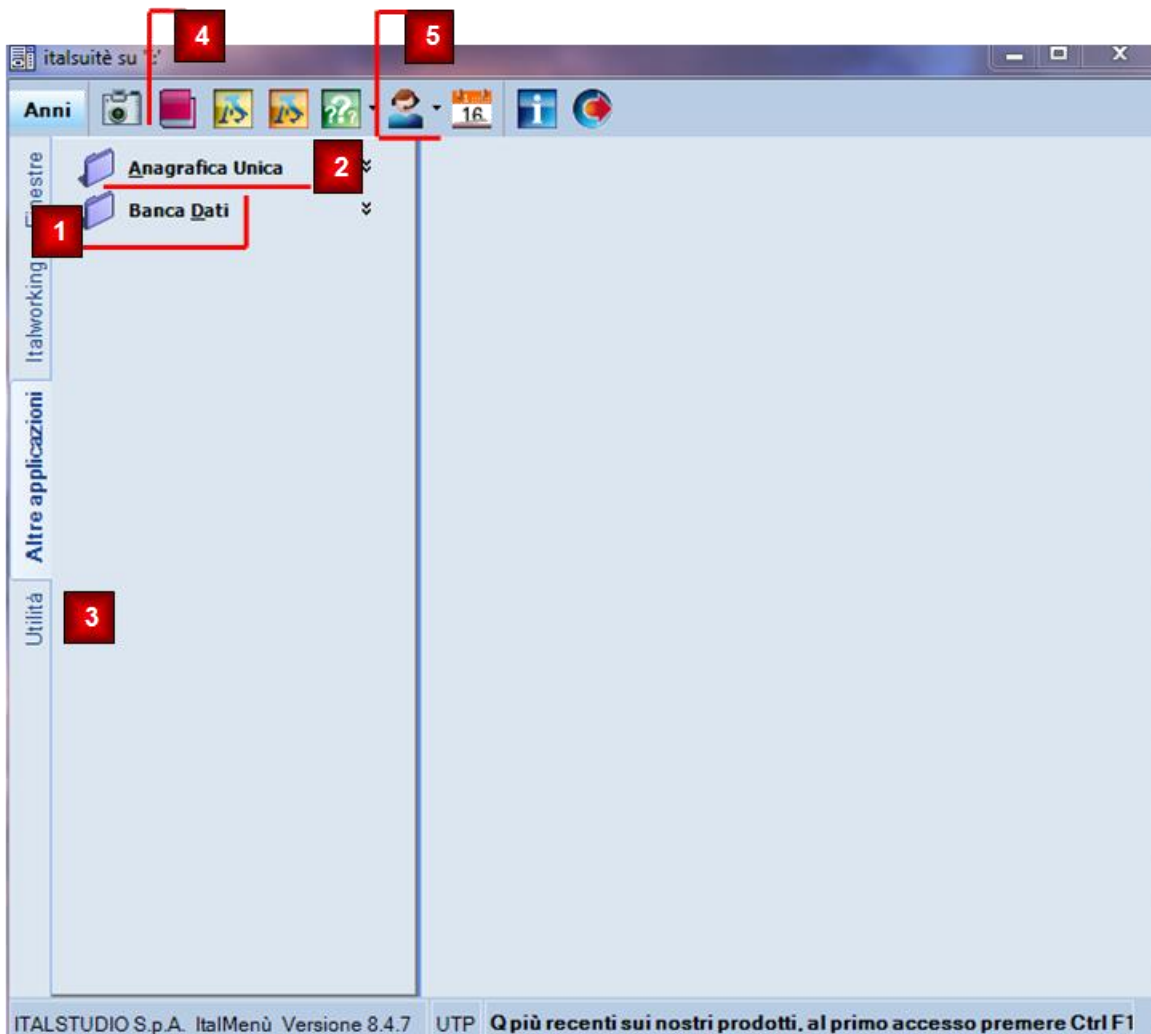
4

5

italsuitè su 'I:'

Anni

16

Anagrafica Unica

2

Banca Dati

1

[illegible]nestre

Italworking

Altre applicazioni

Utilità

3

ITALSTUDIO S.p.A. ItalMenù Versione 8.4.7 UTP Q più recenti sui nostri prodotti, al primo accesso premere Ctrl F1